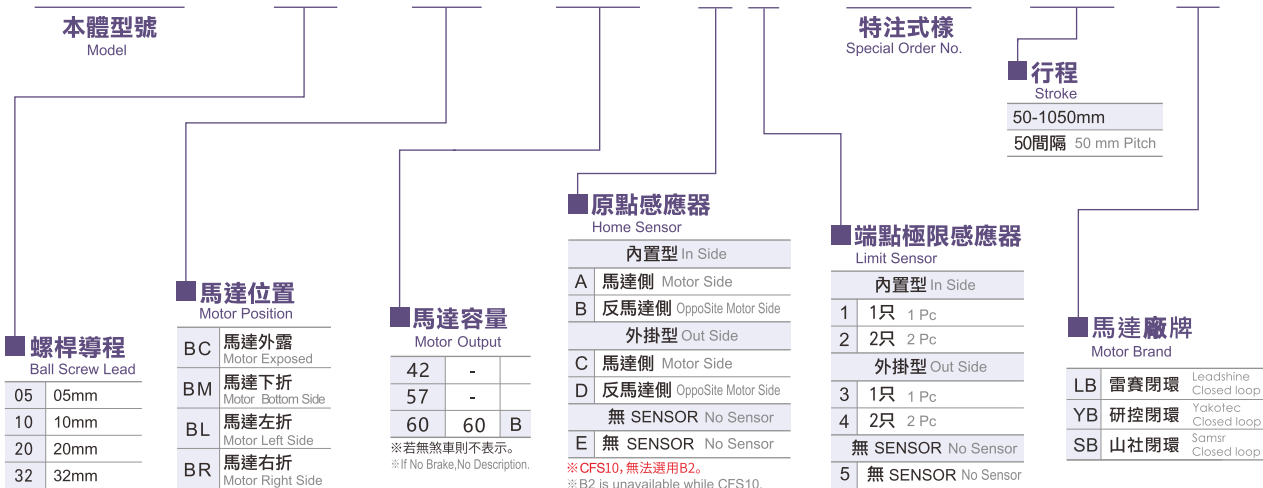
本體型號
Model

特注式樣
Special Order No.

行程
Stroke

| 50-1050mm |
|---|
| 50間隔 50 mm Pitch |

原點感應器
Home Sensor

| 內置型 In Side | |
|---|---|
| A | 馬達側 Motor Side |
| B | 反馬達側 OppoSite Motor Side |
| 外掛型 Out Side | |
| C | 馬達側 Motor Side |
| D | 反馬達側 OppoSite Motor Side |
| 無 SENSOR No Sensor | |
| E | 無 SENSOR No Sensor |

※CFS10，無法選用B2。
※B2 is unavailable while CFS10.

端點極限感應器
Limit Sensor

| 內置型 In Side | |
|---|---|
| 1 | 1只 1 Pc |
| 2 | 2只 2 Pc |
| 外掛型 Out Side | |
| 3 | 1只 1 Pc |
| 4 | 2只 2 Pc |
| 無 SENSOR No Sensor | |
| 5 | 無 SENSOR No Sensor |

馬達廠牌
Motor Brand

| LB | 雷賽閉環 | Leadshine Closed loop |
|---|---|---|
| YB | 研控閉環 | Yakotec Closed loop |
| SB | 山社閉環 | Samsr Closed loop |

馬達位置
Motor Position

| BC | 馬達外露 Motor Exposed |
|---|---|
| BM | 馬達下折 Motor Bottom Side |
| BL | 馬達左折 Motor Left Side |
| BR | 馬達右折 Motor Right Side |

馬達容量
Motor Output

| 42 | - | |
|---|---|---|
| 57 | - | |
| 60 | 60 | B |

※若無煞車則不表示。
※If No Brake,No Description.

螺桿導程
Ball Screw Lead

| 05 | 05mm |
|---|---|
| 10 | 10mm |
| 20 | 20mm |
| 32 | 32mm |